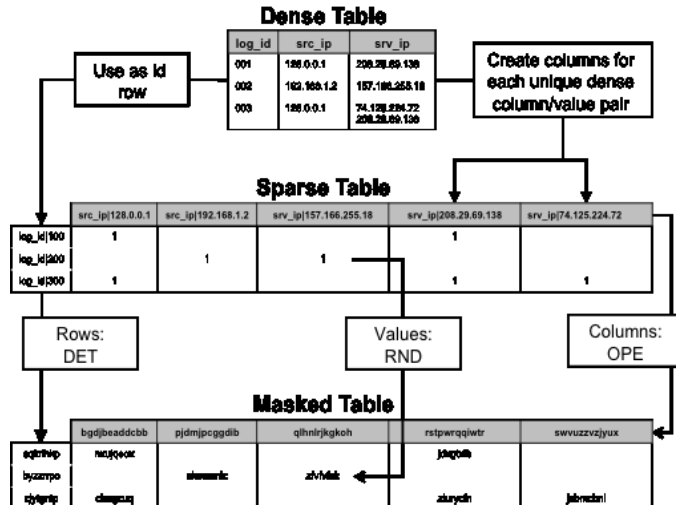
Dense Table

| log_id | src_ip | srv_ip |
|---|---|---|
| 001 | 128.0.0.1 | 208.29.69.138 |
| 002 | 192.168.1.2 | 157.166.255.18 |
| 003 | 128.0.0.1 | 74.125.224.72 208.29.69.138 |

Use as id row

Create columns for each unique dense column/value pair

Sparse Table

| | src_ip\|128.0.0.1 | src_ip\|192.168.1.2 | srv_ip\|157.166.255.18 | srv_ip\|208.29.69.138 | srv_ip\|74.125.224.72 |
|---|---|---|---|---|---|
| log_id\|100 | 1 | | | 1 | |
| log_id\|200 | | 1 | 1 | | |
| log_id\|300 | 1 | | | 1 | 1 |

Rows: DET

Values: RND

Columns: OPE

Masked Table

| | bgdjbeaddcbb | pjdmjpcggdib | qlhnlrjkgkoh | rstpwrqqiwtr | swvuzzvzjyux |
|---|---|---|---|---|---|
| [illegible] | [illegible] | | | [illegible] | |
| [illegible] | | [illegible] | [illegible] | | |
| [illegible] | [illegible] | | | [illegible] | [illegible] |